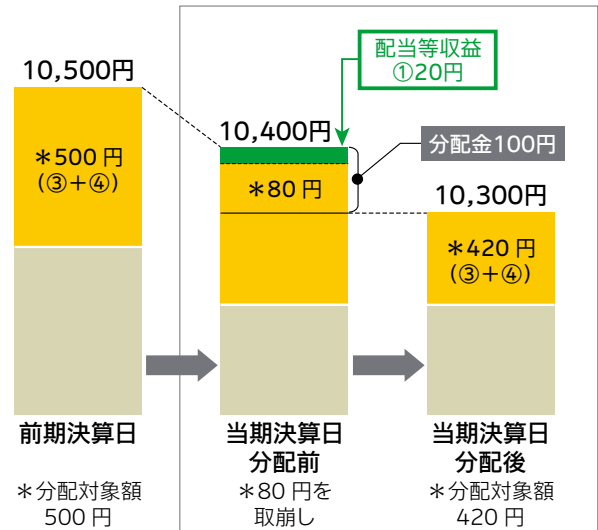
10,500円

＊500 円
(③+④)

前期決算日

＊分配対象額
500 円

配当等収益
①20円

10,400円

分配金100円

＊80 円

当期決算日
分配前

＊80 円を
取崩し

10,300円

＊420 円
(③+④)

当期決算日
分配後

＊分配対象額
420 円